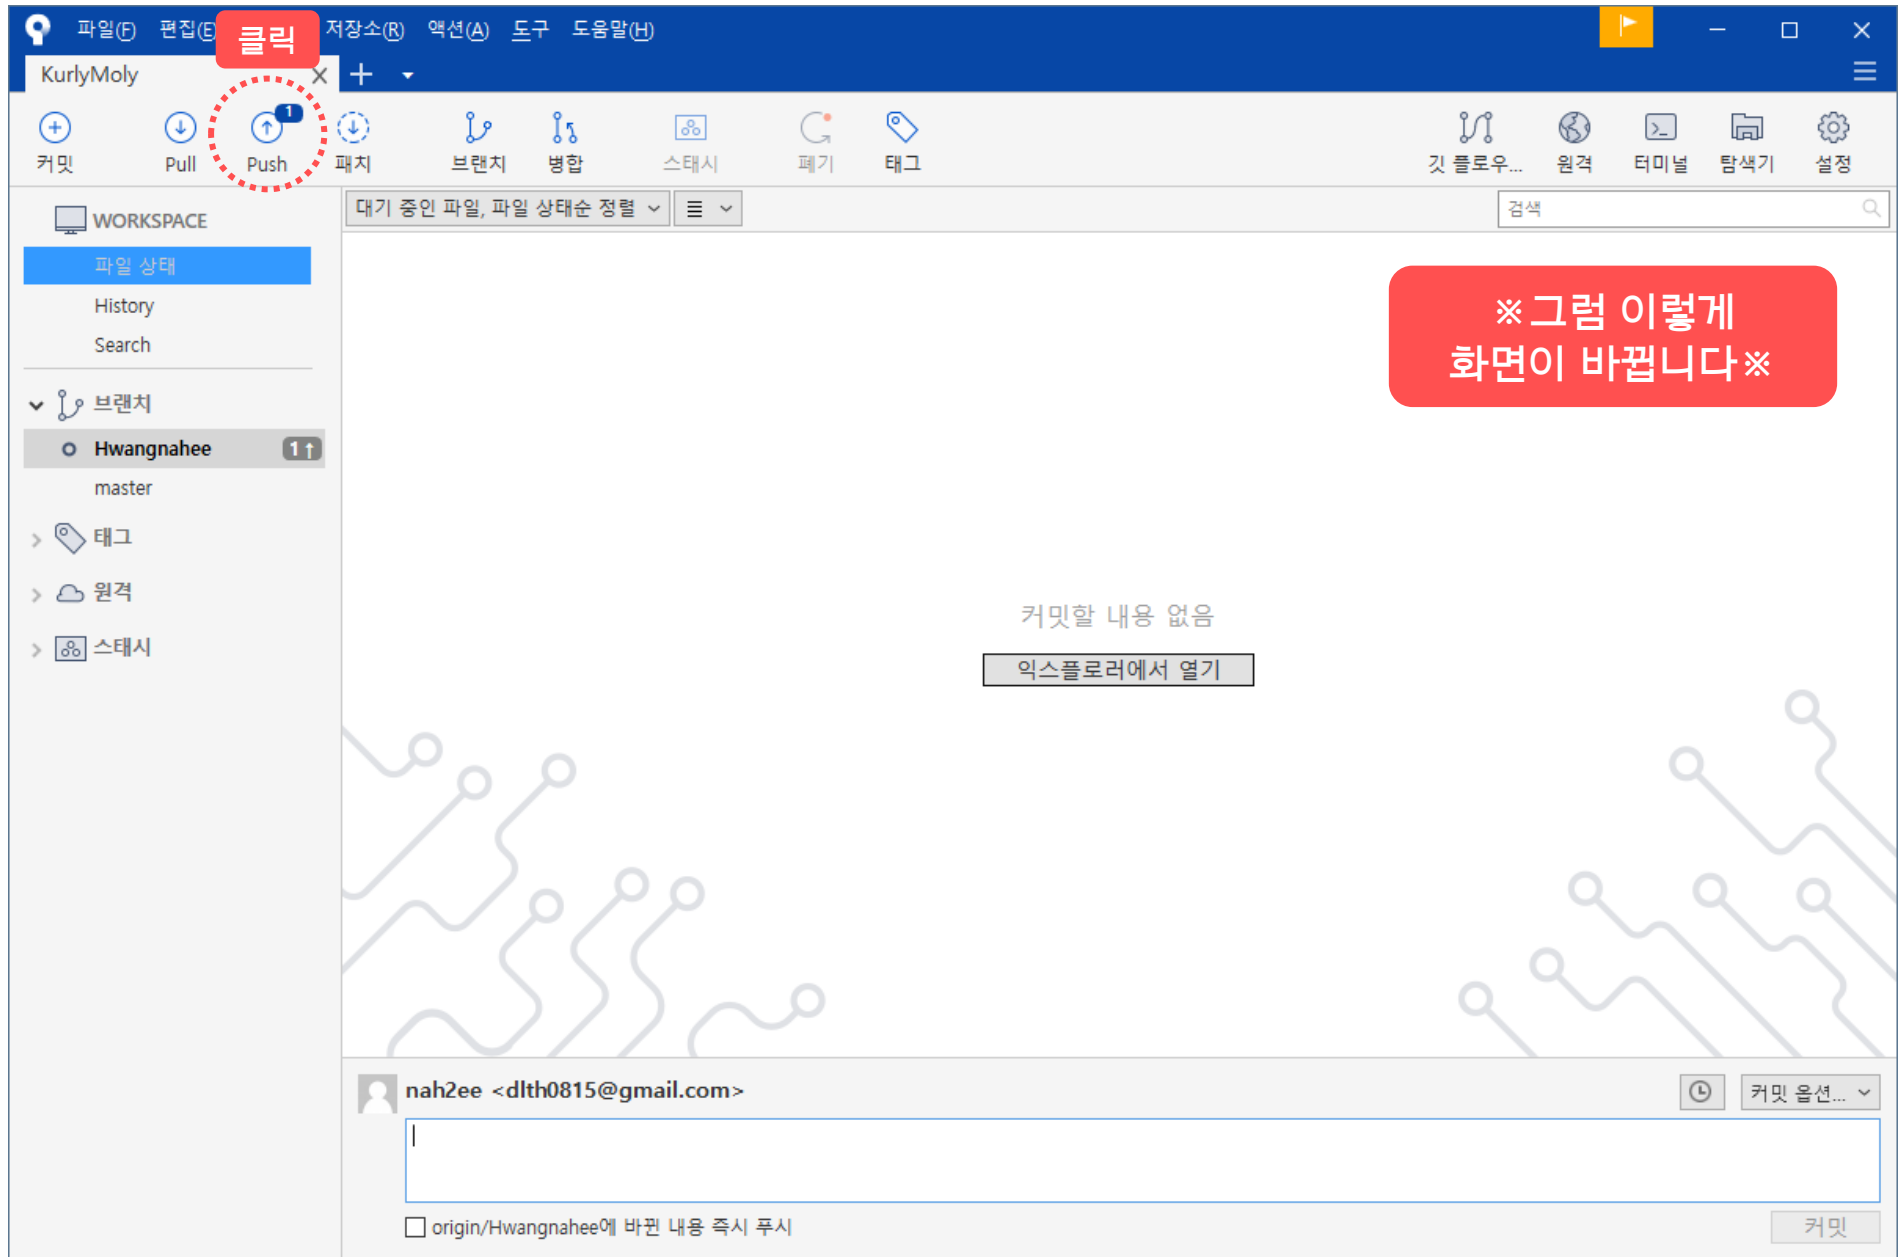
파일(F) 편집(E) 클릭 저장소(R) 액션(A) 도구 도움말(H)

KurlyMoly

커밋 Pull 1 Push 패치 브랜치 병합 스태시 폐기 태그 깃 플로우... 원격 터미널 탐색기 설정

WORKSPACE
파일 상태
History
Search

브랜치
Hwangnahee 1
master

태그
원격
스태시

대기 중인 파일, 파일 상태순 정렬

검색

※그럼 이렇게 화면이 바뀝니다※

커밋할 내용 없음

익스플로러에서 열기

nah2ee <dlth0815@gmail.com>

커밋 옵션...

origin/Hwangnahee에 바뀐 내용 즉시 푸시

커밋